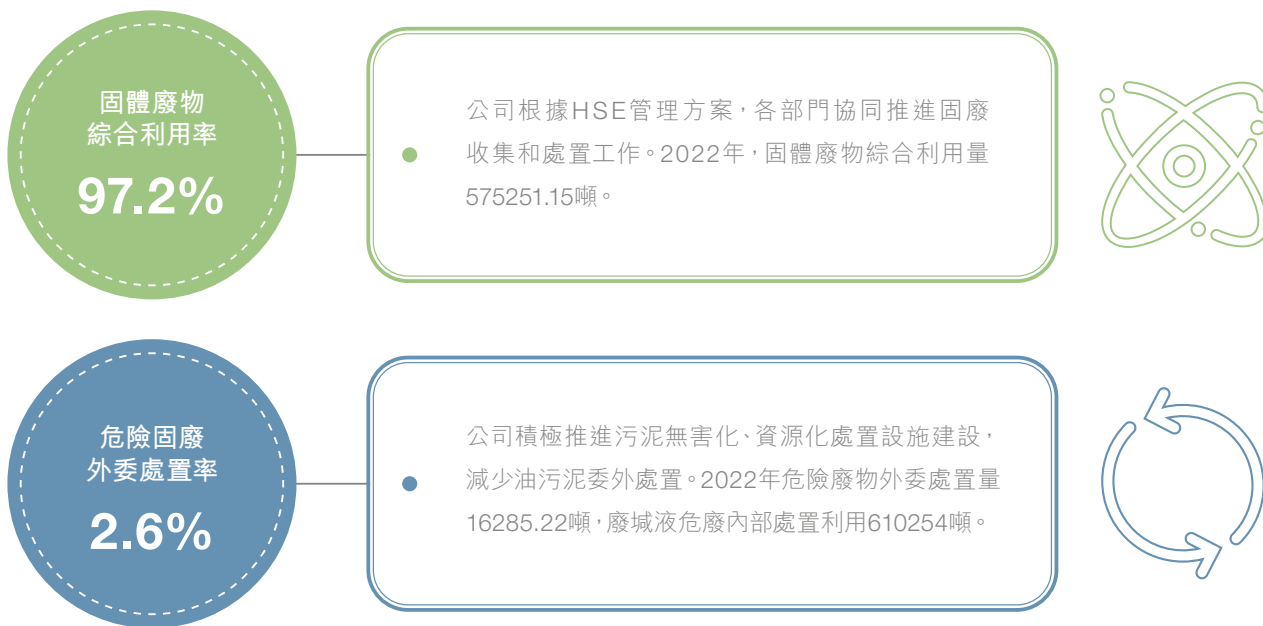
固體廢物綜合利用率

97.2%

公司根據HSE管理方案，各部門協同推進固廢收集和處置工作。2022年，固體廢物綜合利用量575251.15噸。

危險固廢外委處置率

2.6%

公司積極推進污泥無害化、資源化處置設施建設，減少油污泥委外處置。2022年危險廢物外委處置量16285.22噸，廢堿液危廢內部處置利用610254噸。